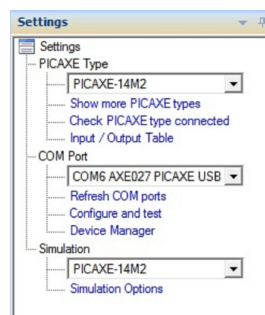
Settings

Settings
PICAXE Type
PICAXE-14M2
Show more PICAXE types
Check PICAXE type connected
Input / Output Table
COM Port
COM6 AXE027 PICAXE USB
Refresh COM ports
Configure and test
Device Manager
Simulation
PICAXE-14M2
Simulation Options